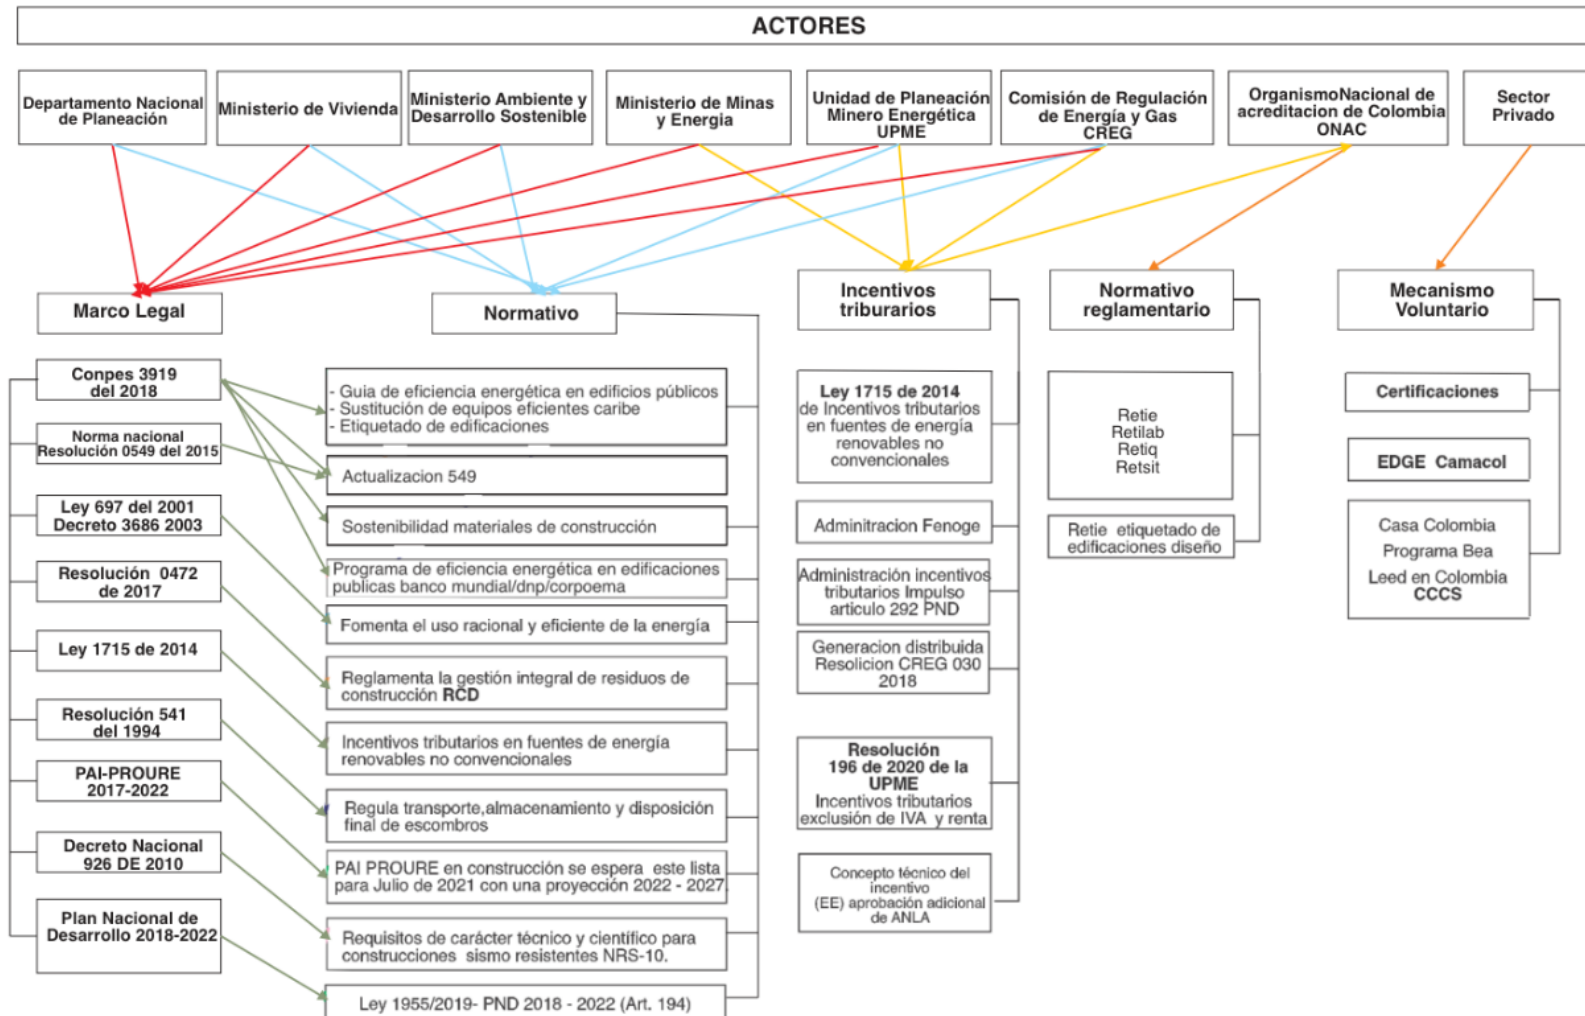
ACTORES

Departamento Nacional de Planeación

Ministerio de Vivienda

Ministerio Ambiente y Desarrollo Sostenible

Ministerio de Minas y Energía

Unidad de Planeación Minero Energética UPME

Comisión de Regulación de Energía y Gas CREG

OrganismoNacional de acreditacion de Colombia ONAC

Sector Privado

Marco Legal

Normativo

Incentivos triburarios

Normativo reglamentario

Mecanismo Voluntario

Conpes 3919 del 2018

Norma nacional Resolución 0549 del 2015

Ley 697 del 2001 Decreto 3686 2003

Resolución 0472 de 2017

Ley 1715 de 2014

Resolución 541 del 1994

PAI-PROURE 2017-2022

Decreto Nacional 926 DE 2010

Plan Nacional de Desarrollo 2018-2022

- Guia de eficiencia energética en edificios públicos
- Sustitución de equipos eficientes caribe
- Etiquetado de edificaciones

Actualizacion 549

Sostenibilidad materiales de construcción

Programa de eficiencia energética en edificaciones publicas banco mundial/dnp/corpoema

Fomenta el uso racional y eficiente de la energía

Reglamenta la gestión integral de residuos de construcción RCD

Incentivos tributarios en fuentes de energía renovables no convencionales

Regula transporte,almacenamiento y disposición final de escombros

PAI PROURE en construcción se espera este lista para Julio de 2021 con una proyección 2022 - 2027

Requisitos de carácter técnico y científico para construcciones sismo resistentes NRS-10.

Ley 1955/2019- PND 2018 - 2022 (Art. 194)

Ley 1715 de 2014 de Incentivos tributarios en fuentes de energía renovables no convencionales

Adminitracion Fenoge

Administración incentivos tributarios Impulso articulo 292 PND

Generacion distribuida Resolicion CREG 030 2018

Resolución 196 de 2020 de la UPME Incentivos tributarios exclusión de IVA y renta

Concepto técnico del incentivo (EE) aprobación adicional de ANLA

Retie
Retilab
Retiq
Retsit

Retie etiquetado de edificaciones diseño

Certificaciones

EDGE Camacol

Casa Colombia
Programa Bea
Leed en Colombia
CCCS